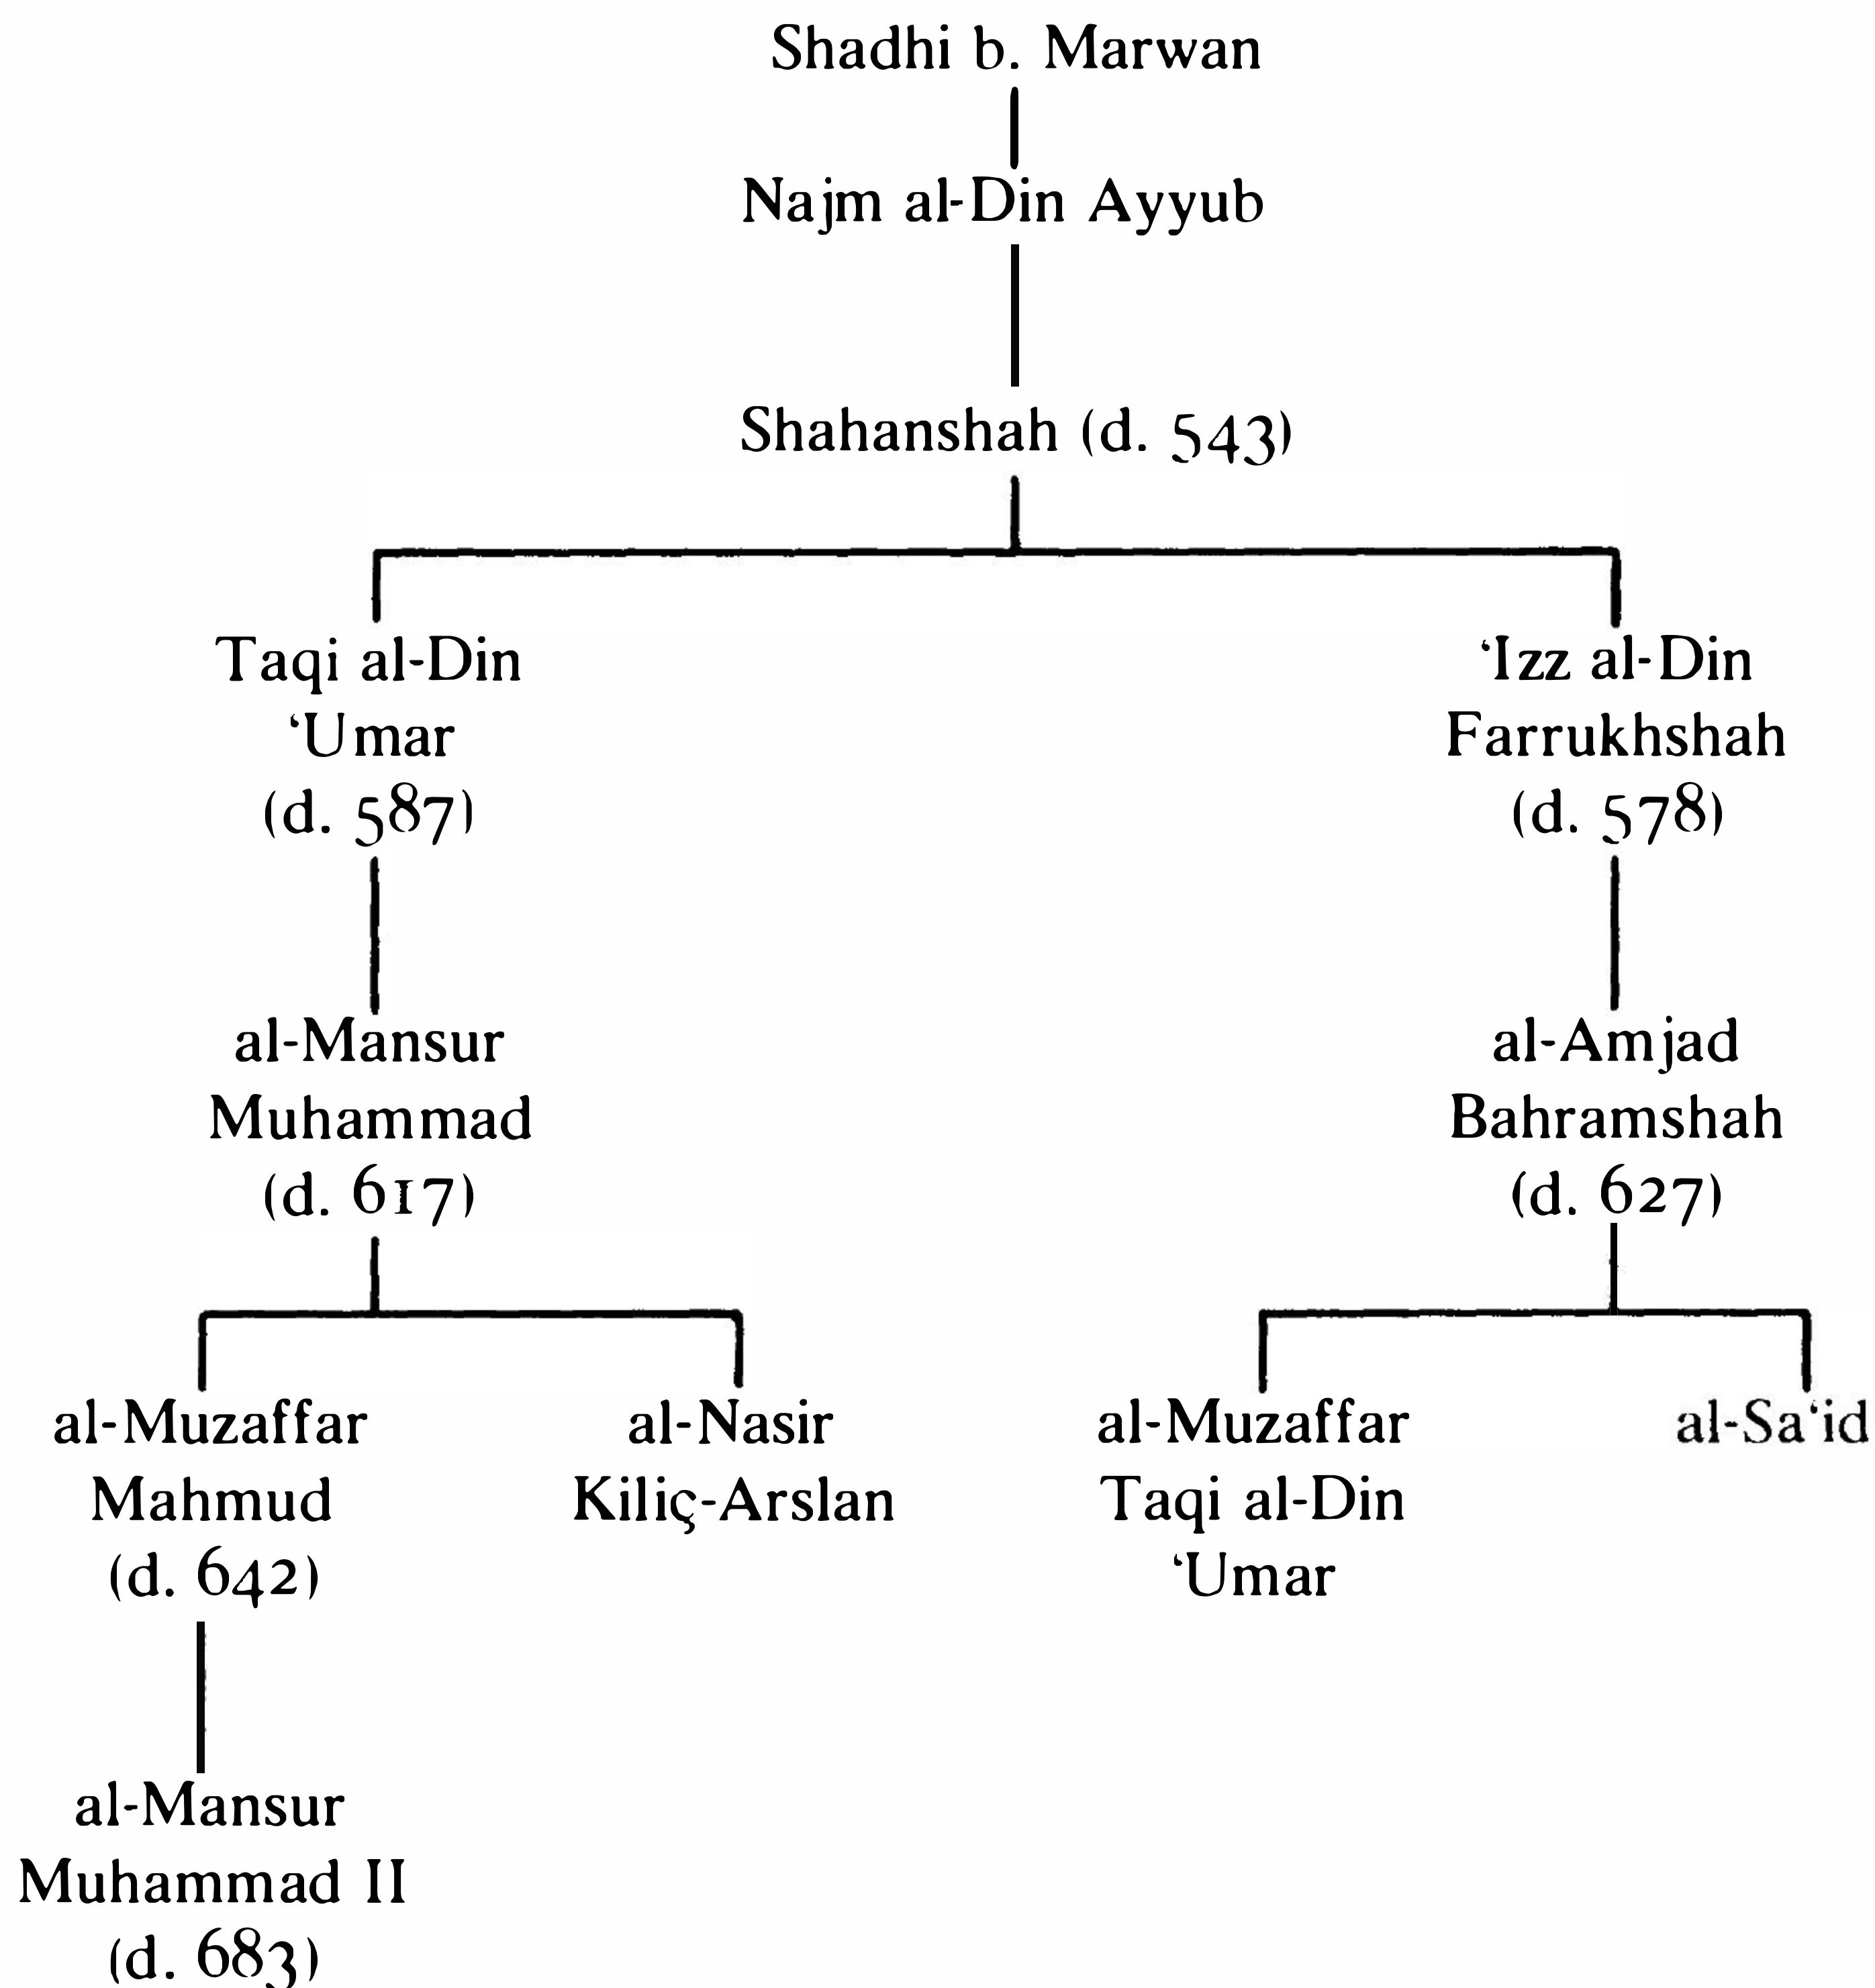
Shadhi b. Marwan

Najm al-Din Ayyub

Shahanshah (d. 543)

Taqi al-Din 'Umar (d. 587)

'Izz al-Din Farrukhshah (d. 578)

al-Mansur Muhammad (d. 617)

al-Amjad Bahramshah (d. 627)

al-Muzaffar Mahmud (d. 642)

al-Nasir Kiliç-Arslan

al-Muzaffar Taqi al-Din 'Umar

al-Sa'id

al-Mansur Muhammad II (d. 683)